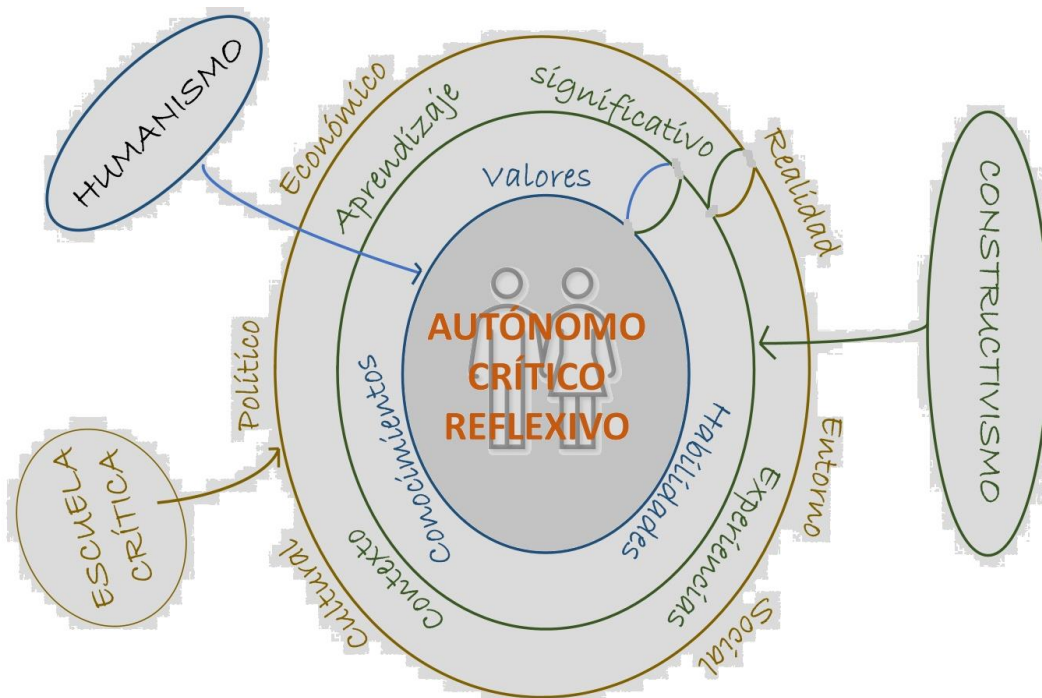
HUMANISMO

Económico

Aprendizaje

significativo

Realidad

Valores

CONSTRUCTIVISMO

AUTÓNOMO
CRÍTICO
REFLEXIVO

Político

Conocimientos

Habilidades

Entorno

Experiencias

ESCUELA CRÍTICA

Contexto

Cultural

Social